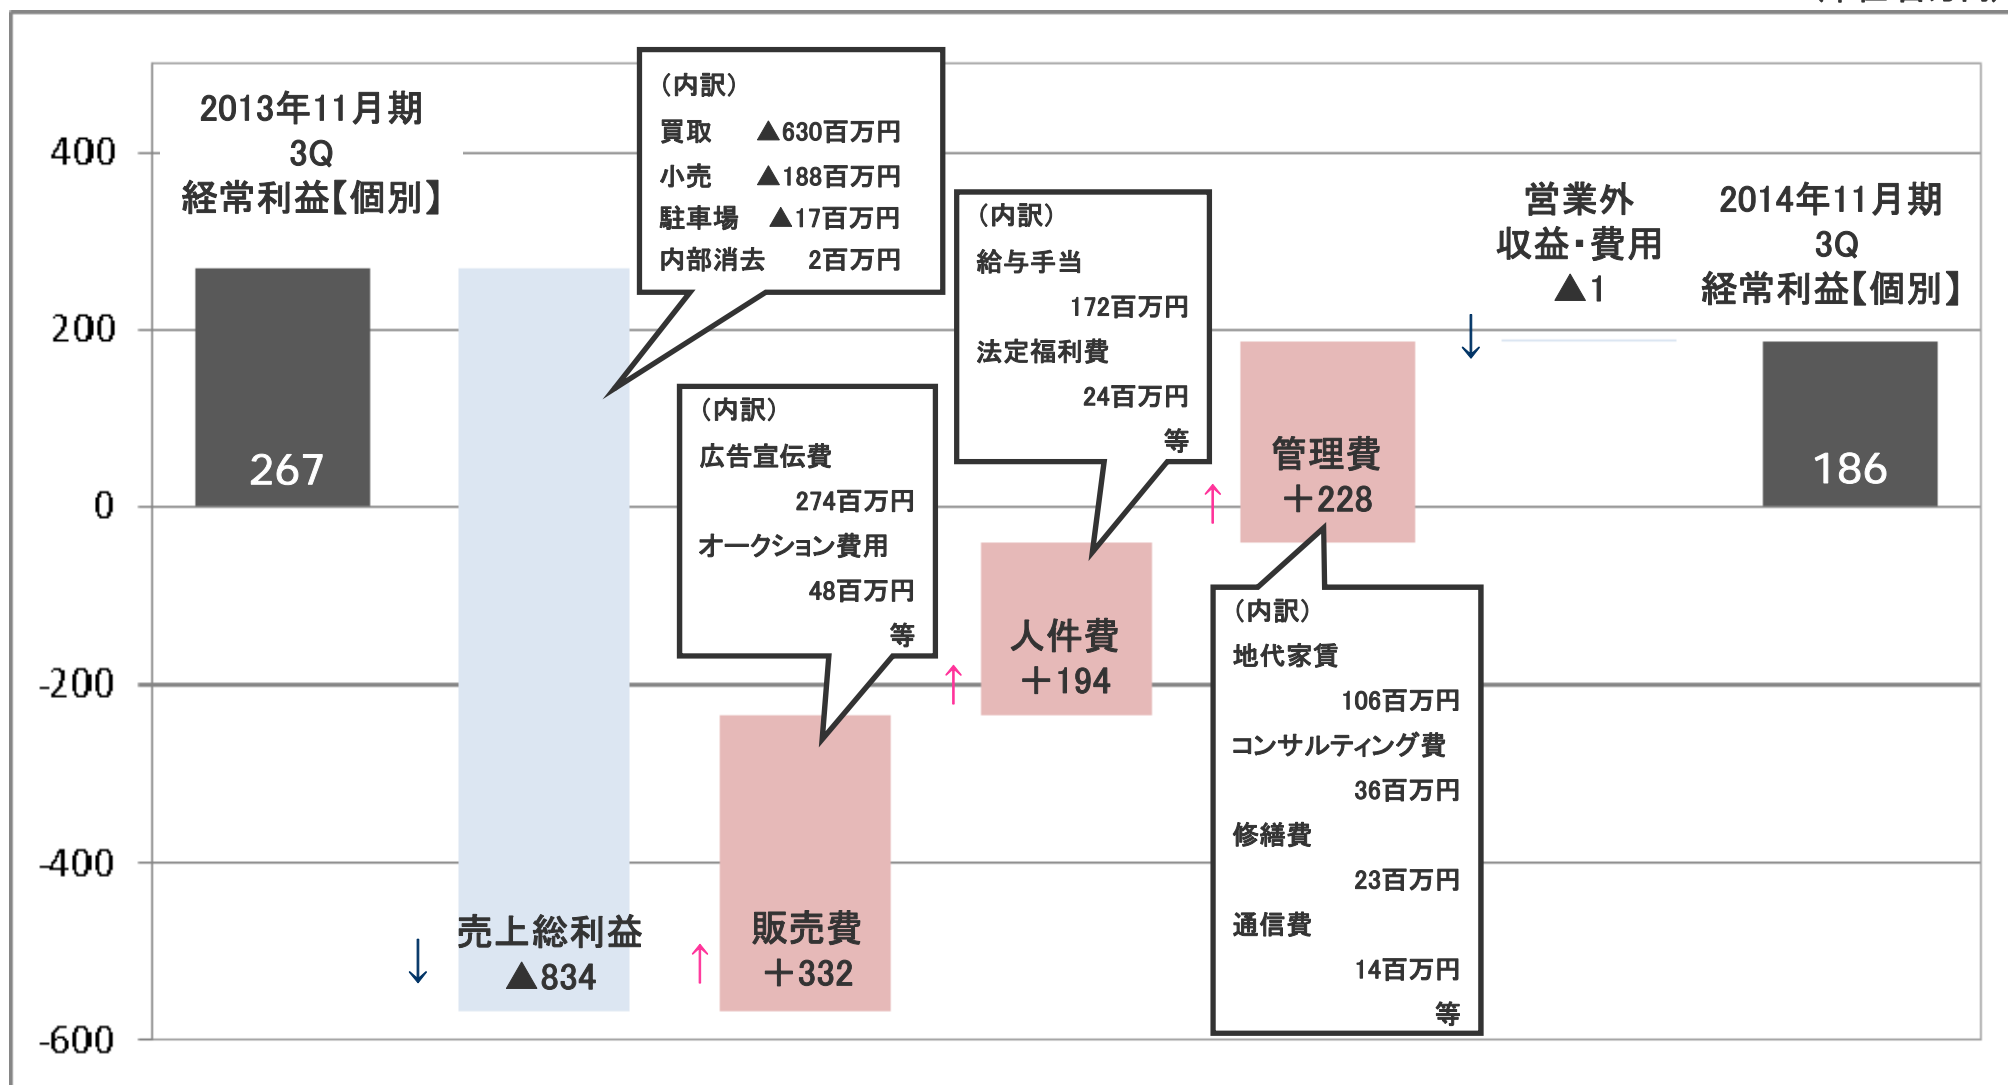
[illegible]

400
200
0
-200
-400
-600

2013年11月期
3Q
経常利益【個別】

267

(内訳)
買取 ▲630百万円
小売 ▲188百万円
駐車場 ▲17百万円
内部消去 2百万円

売上総利益
▲834

(内訳)
広告宣伝費
274百万円
オークション費用
48百万円
等

販売費
＋332

(内訳)
給与手当
172百万円
法定福利費
24百万円
等

人件費
＋194

管理費
＋228

(内訳)
地代家賃
106百万円
コンサルティング費
36百万円
修繕費
23百万円
通信費
14百万円
等

営業外
収益・費用
▲1

2014年11月期
3Q
経常利益【個別】

186